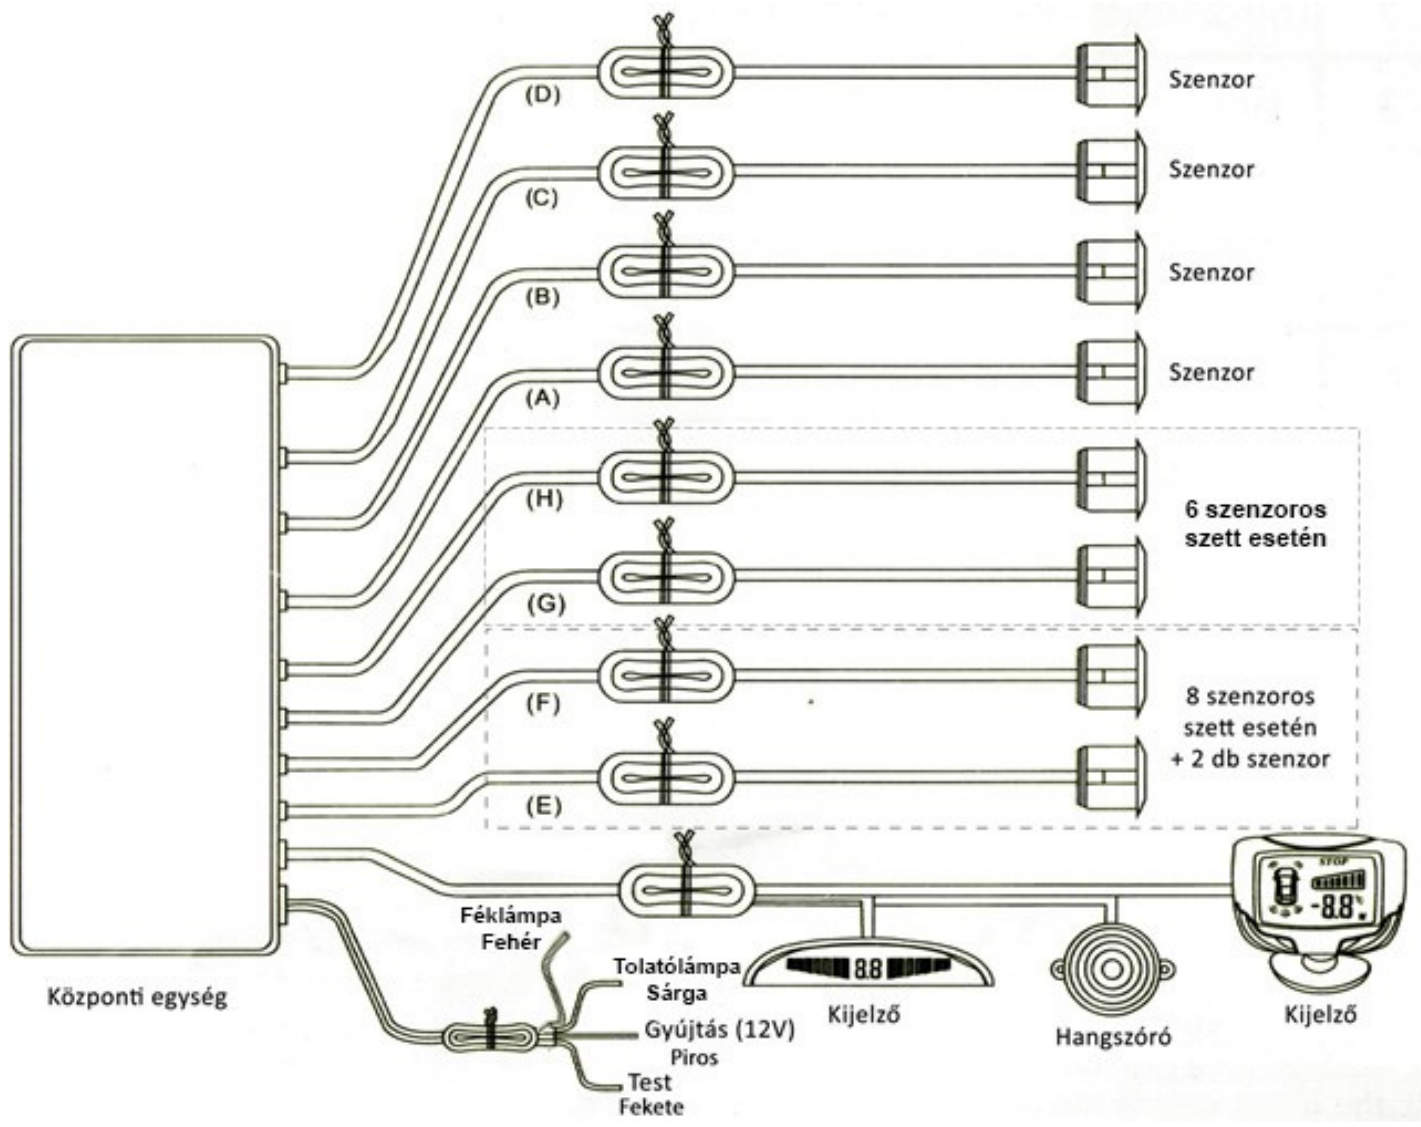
(D)
Szenzor
(C)
Szenzor
(B)
Szenzor
(A)
Szenzor
(H)
6 szenzoros szett esetén
(G)
(F)
8 szenzoros szett esetén + 2 db szenzor
(E)
Központi egység
Féklámpa Fehér
Tolatólámpa Sárga
Gyújtás (12V) Piros
Test Fekete
8.8
Kijelző
Hangszóró
STOP
-8.8
Kijelző